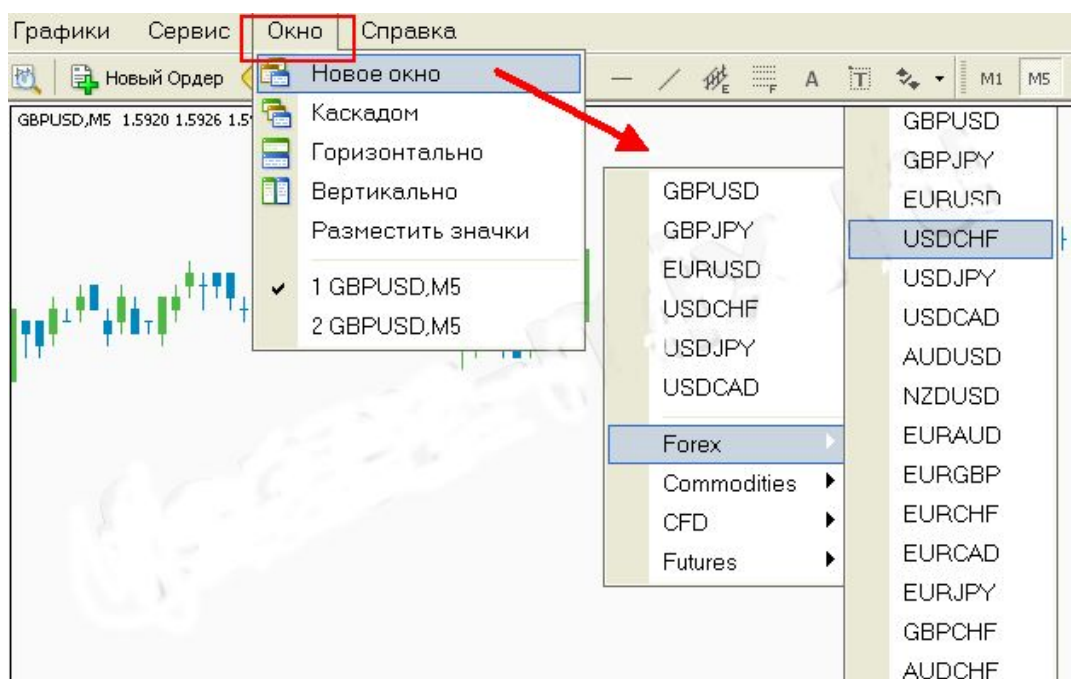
Графики Сервис Окно Справка

Новый Ордер

M1 M5

GBPUSD,M5 1.5920 1.5926 1.5

Новое окно
Каскадом
Горизонтально
Вертикально
Разместить значки
1 GBPUSD,M5
2 GBPUSD,M5

GBPUSD
GBPJPY
EURUSD
USDCHF
USDJPY
USDCAD
Forex
Commodities
CFD
Futures

GBPUSD
GBPJPY
EURUSD
USDCHF
USDJPY
USDCAD
AUDUSD
NZDUSD
EURAUD
EURGBP
EURCHF
EURCAD
EURJPY
GBPCHF
AUDCHF